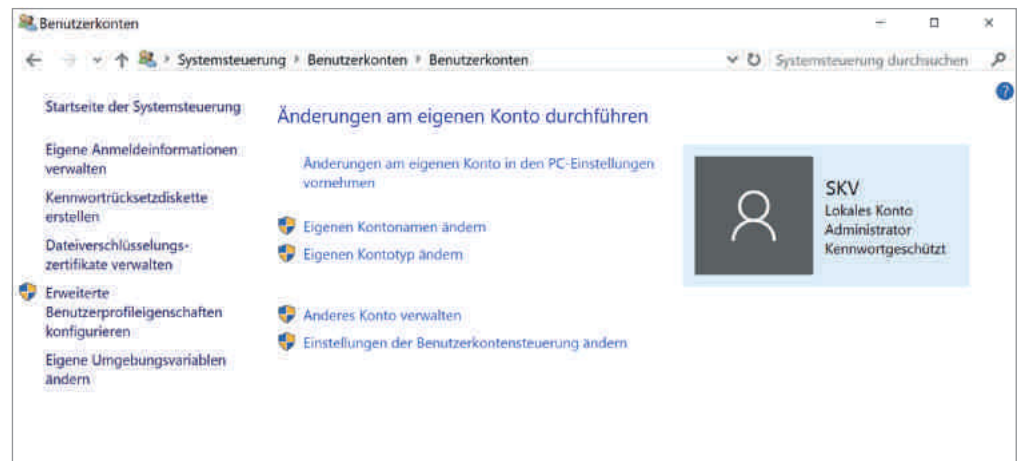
Benutzerkonten

Systemsteuerung › Benutzerkonten › Benutzerkonten

Systemsteuerung durchsuchen

Startseite der Systemsteuerung

Eigene Anmeldeinformationen verwalten

Kennwortrücksetzdiskette erstellen

Dateiverschlüsselungszertifikate verwalten

Erweiterte Benutzerprofileigenschaften konfigurieren

Eigene Umgebungsvariablen ändern

Änderungen am eigenen Konto durchführen

Änderungen am eigenen Konto in den PC-Einstellungen vornehmen

Eigenen Kontonamen ändern

Eigenen Kontotyp ändern

Anderes Konto verwalten

Einstellungen der Benutzerkontensteuerung ändern

SKV
Lokales Konto
Administrator
Kennwortgeschützt